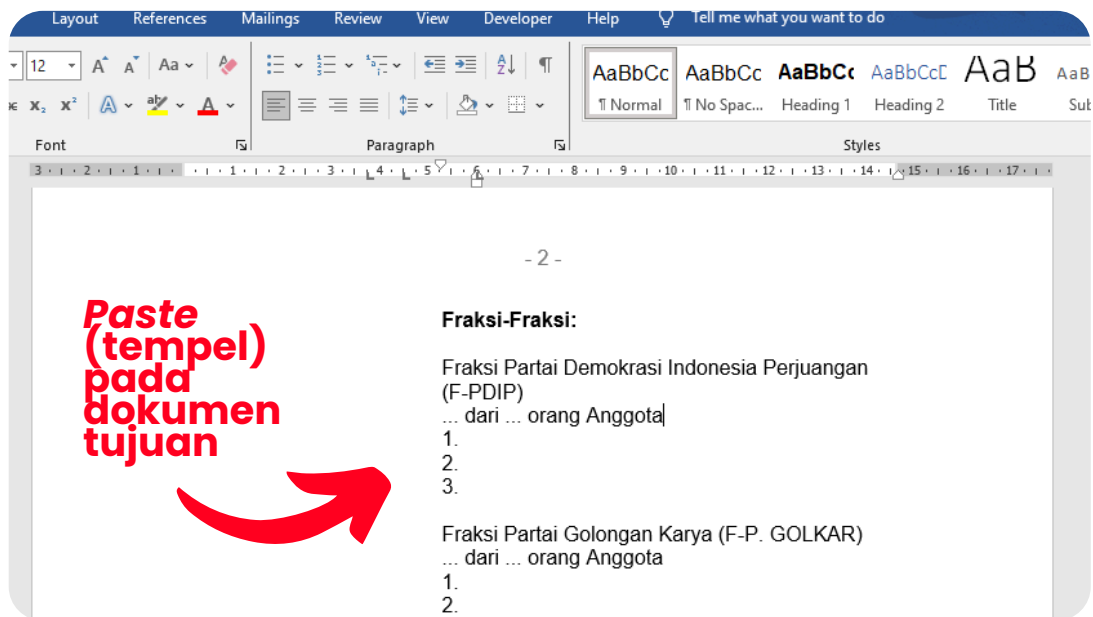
Layout References Mailings Review View Developer Help Tell me what you want to do

12 A A Aa

Font

Paragraph

AaBbCc ¶ Normal
AaBbCc ¶ No Spac...
AaBbCc Heading 1
AaBbCcD Heading 2
AaB Title
AaB Sub

Styles

- 2 -

Paste (tempel) pada dokumen tujuan

Fraksi-Fraksi:

Fraksi Partai Demokrasi Indonesia Perjuangan (F-PDIP)
... dari ... orang Anggota
1.
2.
3.

Fraksi Partai Golongan Karya (F-P. GOLKAR)
... dari ... orang Anggota
1.
2.